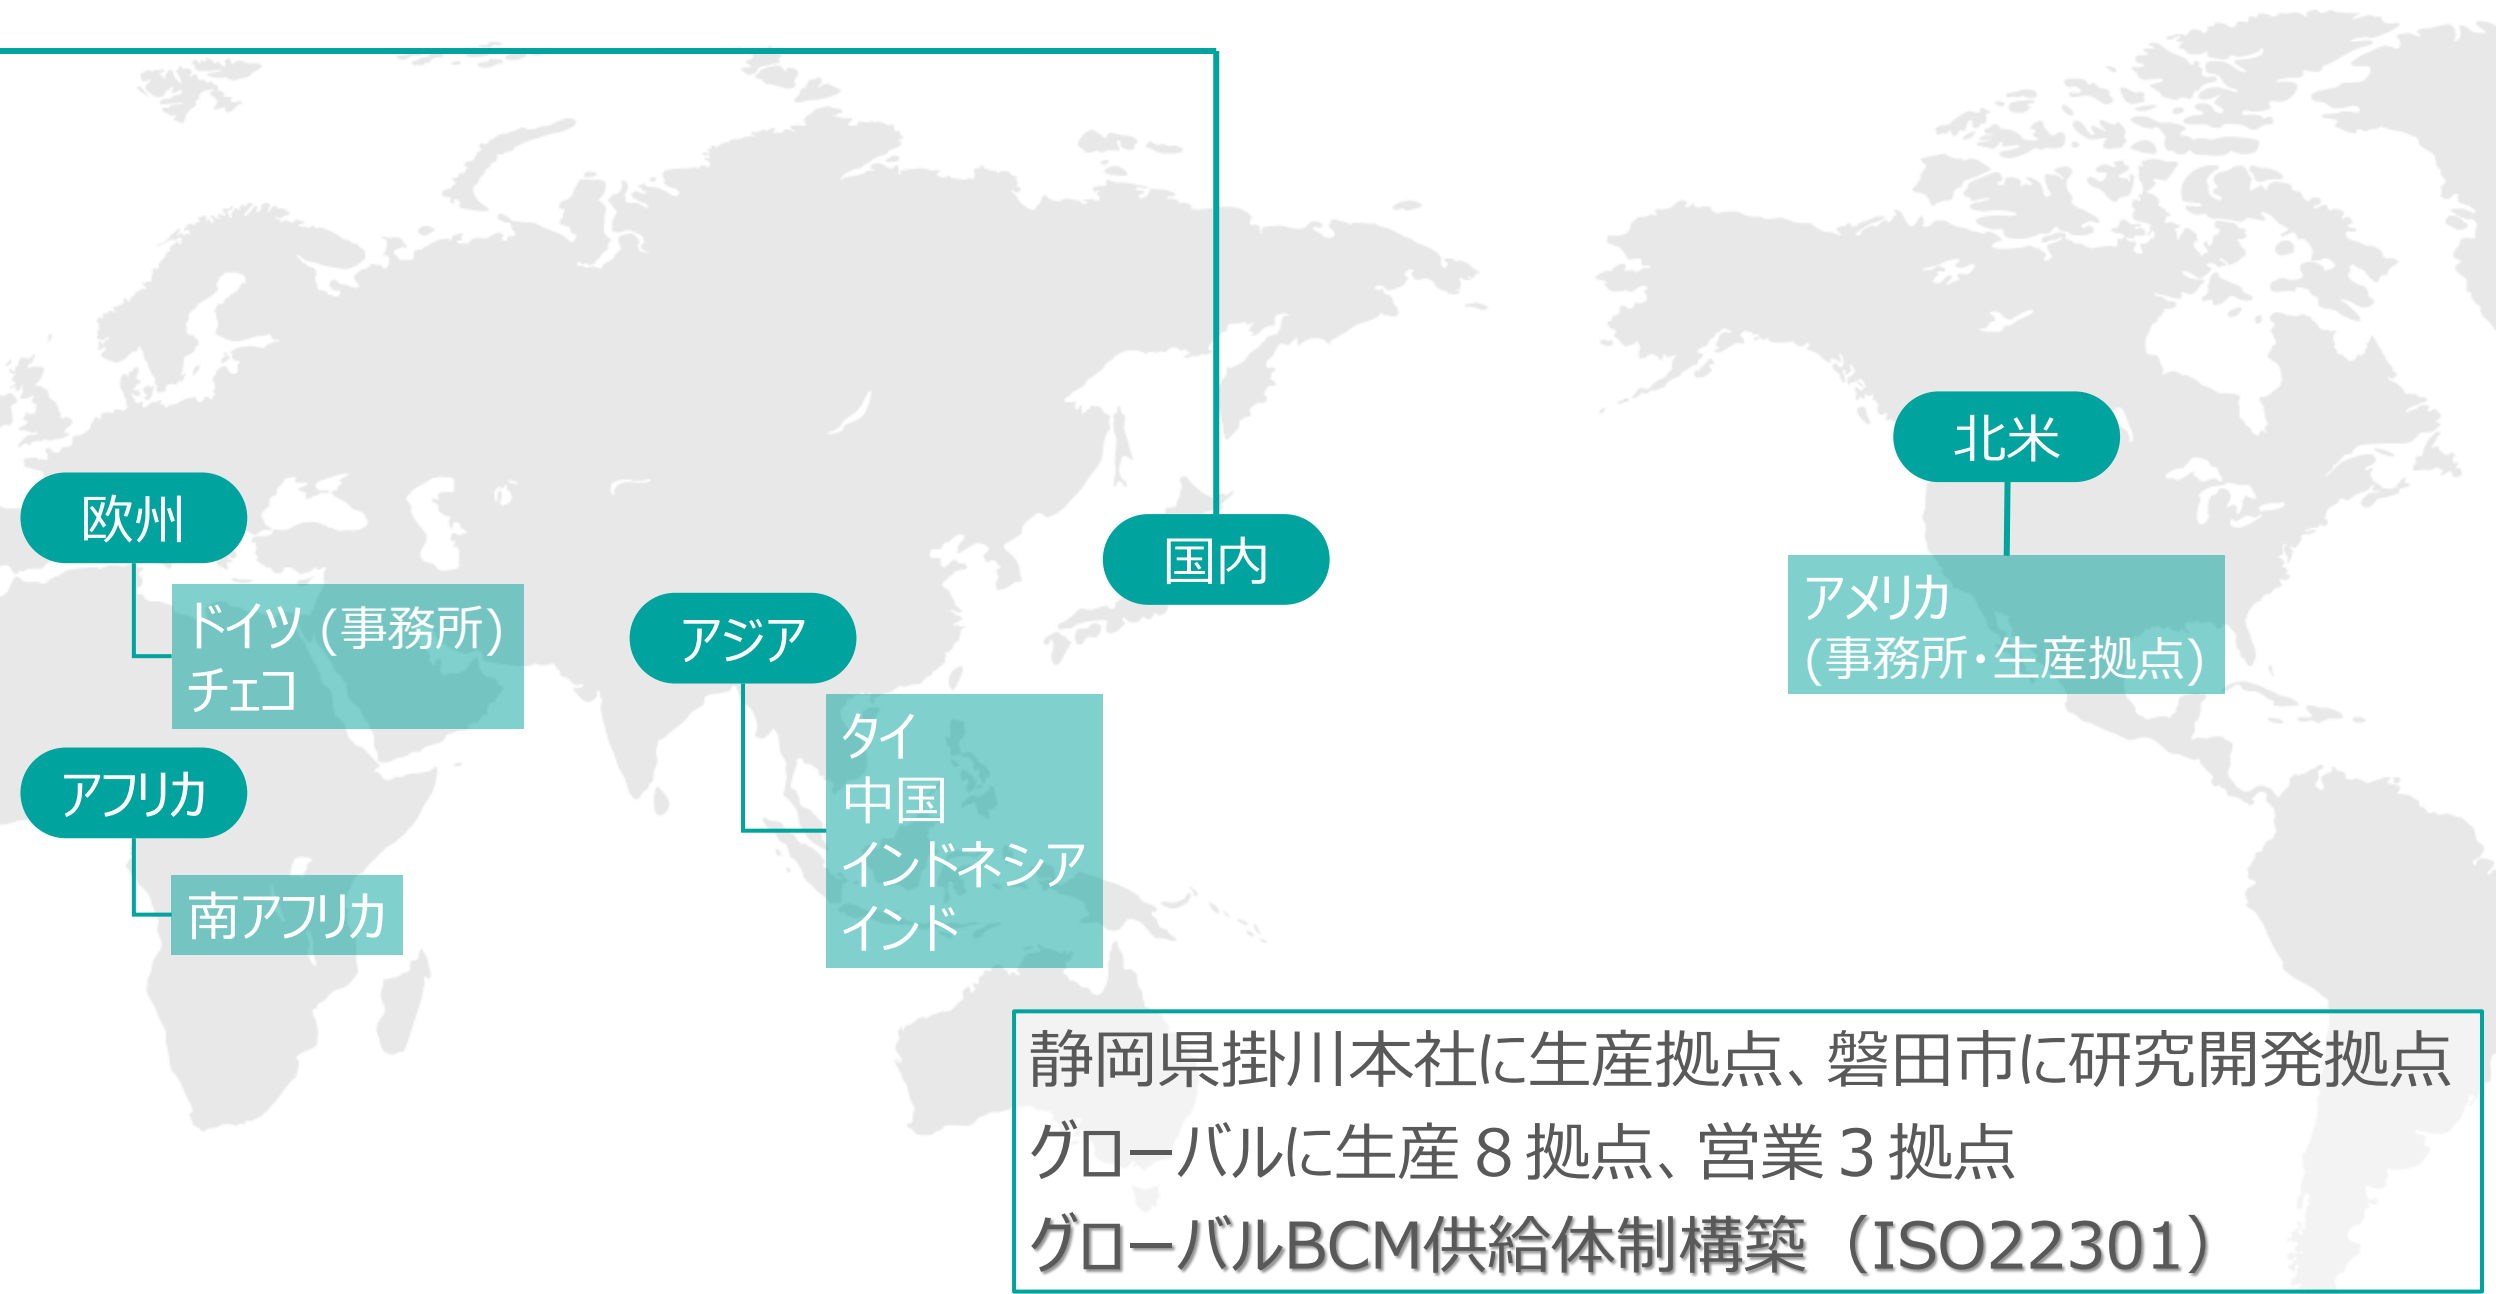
欧州

ドイツ（事務所）
チェコ

アフリカ

南アフリカ

アジア

タイ
中国
インドネシア
インド

国内

北米

アメリカ
（事務所・生産拠点）

静岡県掛川本社に生産拠点、磐田市に研究開発拠点
グローバルに生産８拠点、営業３拠点
グローバルBCM供給体制構築（ISO22301）